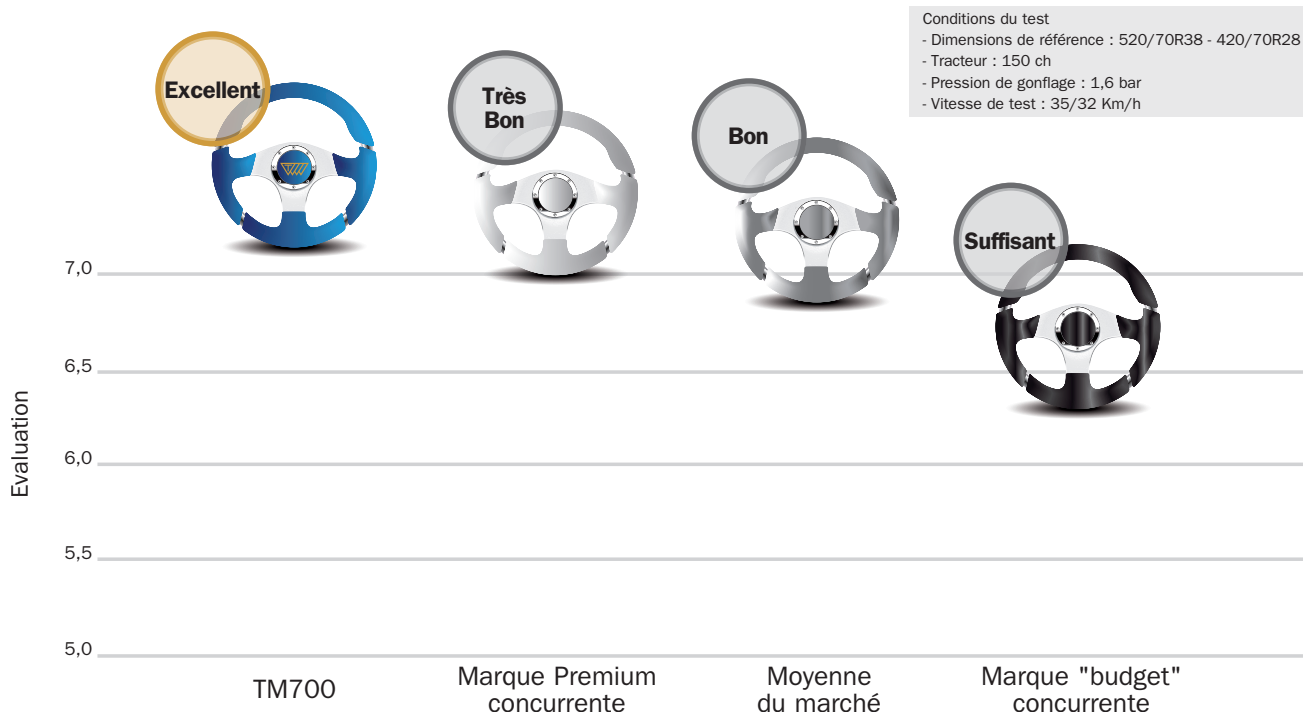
Conditions du test
- Dimensions de référence : 520/70R38 - 420/70R28
- Tracteur : 150 ch
- Pression de gonflage : 1,6 bar
- Vitesse de test : 35/32 Km/h

Excellent

Très Bon

Bon

Suffisant

Evaluation

7,0
6,5
6,0
5,5
5,0

TM700

Marque Premium concurrente

Moyenne du marché

Marque "budget" concurrente